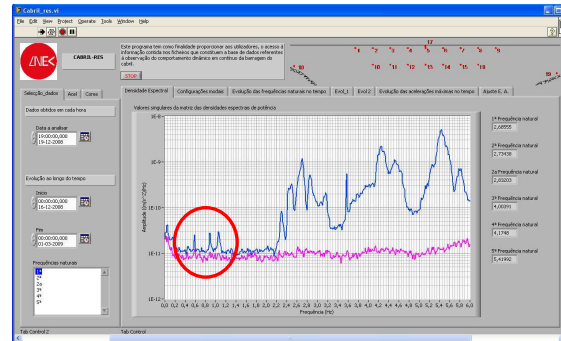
Cabril_res.vi

File Edit View Project Operate Tools Window Help

LNEC

CABRIL-RES

Este programa tem como finalidade proporcionar aos utilizadores, o acesso à informação contida nos ficheiros que constituem a base de dados referentes à observação do comportamento dinâmico em contínuo da barragem do Cabril.

STOP

17

1 2 3 4 5 6 7 8 9

10 11 12 13 14 15 16

18

19

Selecção_dados Acel Cores

Dados obtidos em cada hora

Data a analisar
19:00:00,000
19-12-2008

Evolução ao longo do tempo

Início
00:00:00,000
16-12-2008

Fim
00:00:00,000
01-03-2009

Frequências naturais
1a
2a
2a
3a
4a
5a

Densidade Espectral Configurações modais Evolução das frequências naturais no tempo Evol_1 Evol_2 Evolução das acelerações máximas no tempo Ajuste E. A.

Valores singulares da matriz das densidades espectrais de potência

1E-8
1E-9
1E-10
1E-11
1E-12

Amplitude ((m/s^-2)^2/Hz)

0,0 0,2 0,4 0,6 0,8 1,0 1,2 1,4 1,6 1,8 2,0 2,2 2,4 2,6 2,8 3,0 3,2 3,4 3,6 3,8 4,0 4,2 4,4 4,6 4,8 5,0 5,2 5,4 5,6 5,8 6,0

Frequência (Hz)

1ª Frequência natural
2,68555

2ª Frequência natural
2,73438

2a Frequência natural
2,83203

3ª Frequência natural
4,00391

4ª Frequência natural
4,1748

5ª Frequência natural
5,41992

Tab Control 2

Tab Control